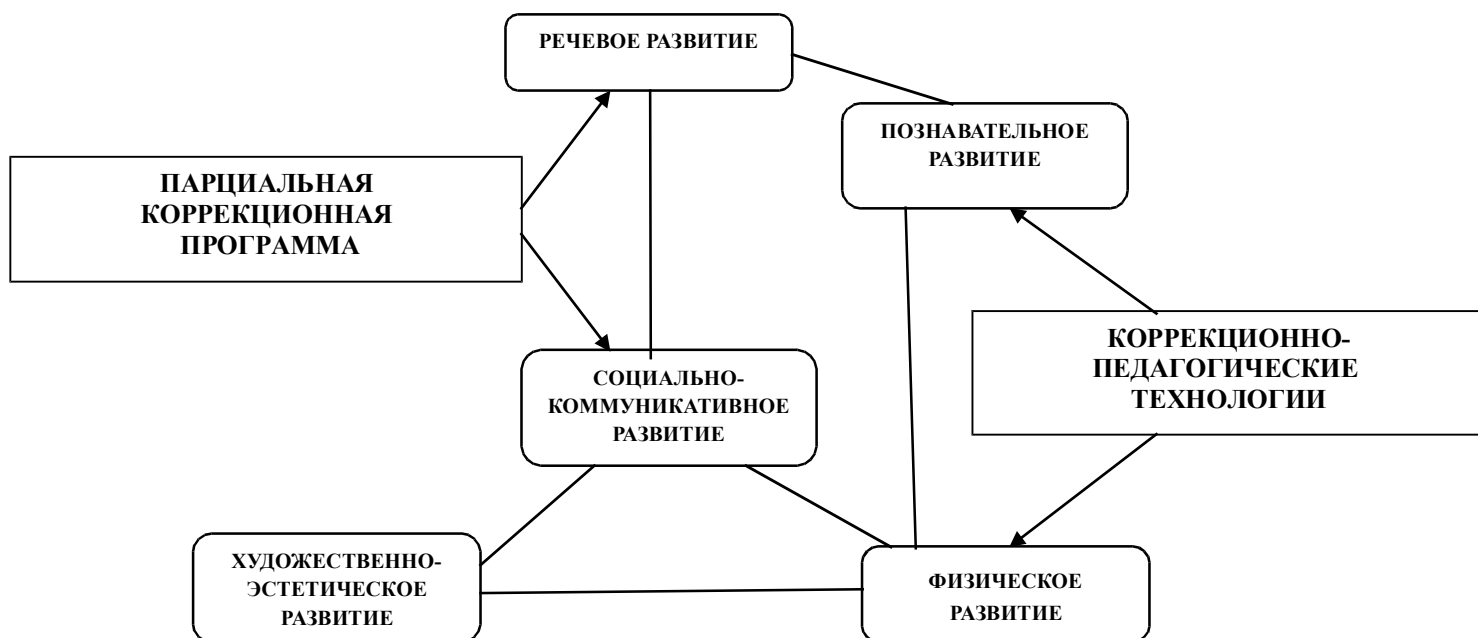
РЕЧЕВОЕ РАЗВИТИЕ

ПОЗНАВАТЕЛЬНОЕ РАЗВИТИЕ

ПАРЦИАЛЬНАЯ КОРРЕКЦИОННАЯ ПРОГРАММА

КОРРЕКЦИОННО-ПЕДАГОГИЧЕСКИЕ ТЕХНОЛОГИИ

СОЦИАЛЬНО-КОММУНИКАТИВНОЕ РАЗВИТИЕ

ХУДОЖЕСТВЕННО-ЭСТЕТИЧЕСКОЕ РАЗВИТИЕ

ФИЗИЧЕСКОЕ РАЗВИТИЕ